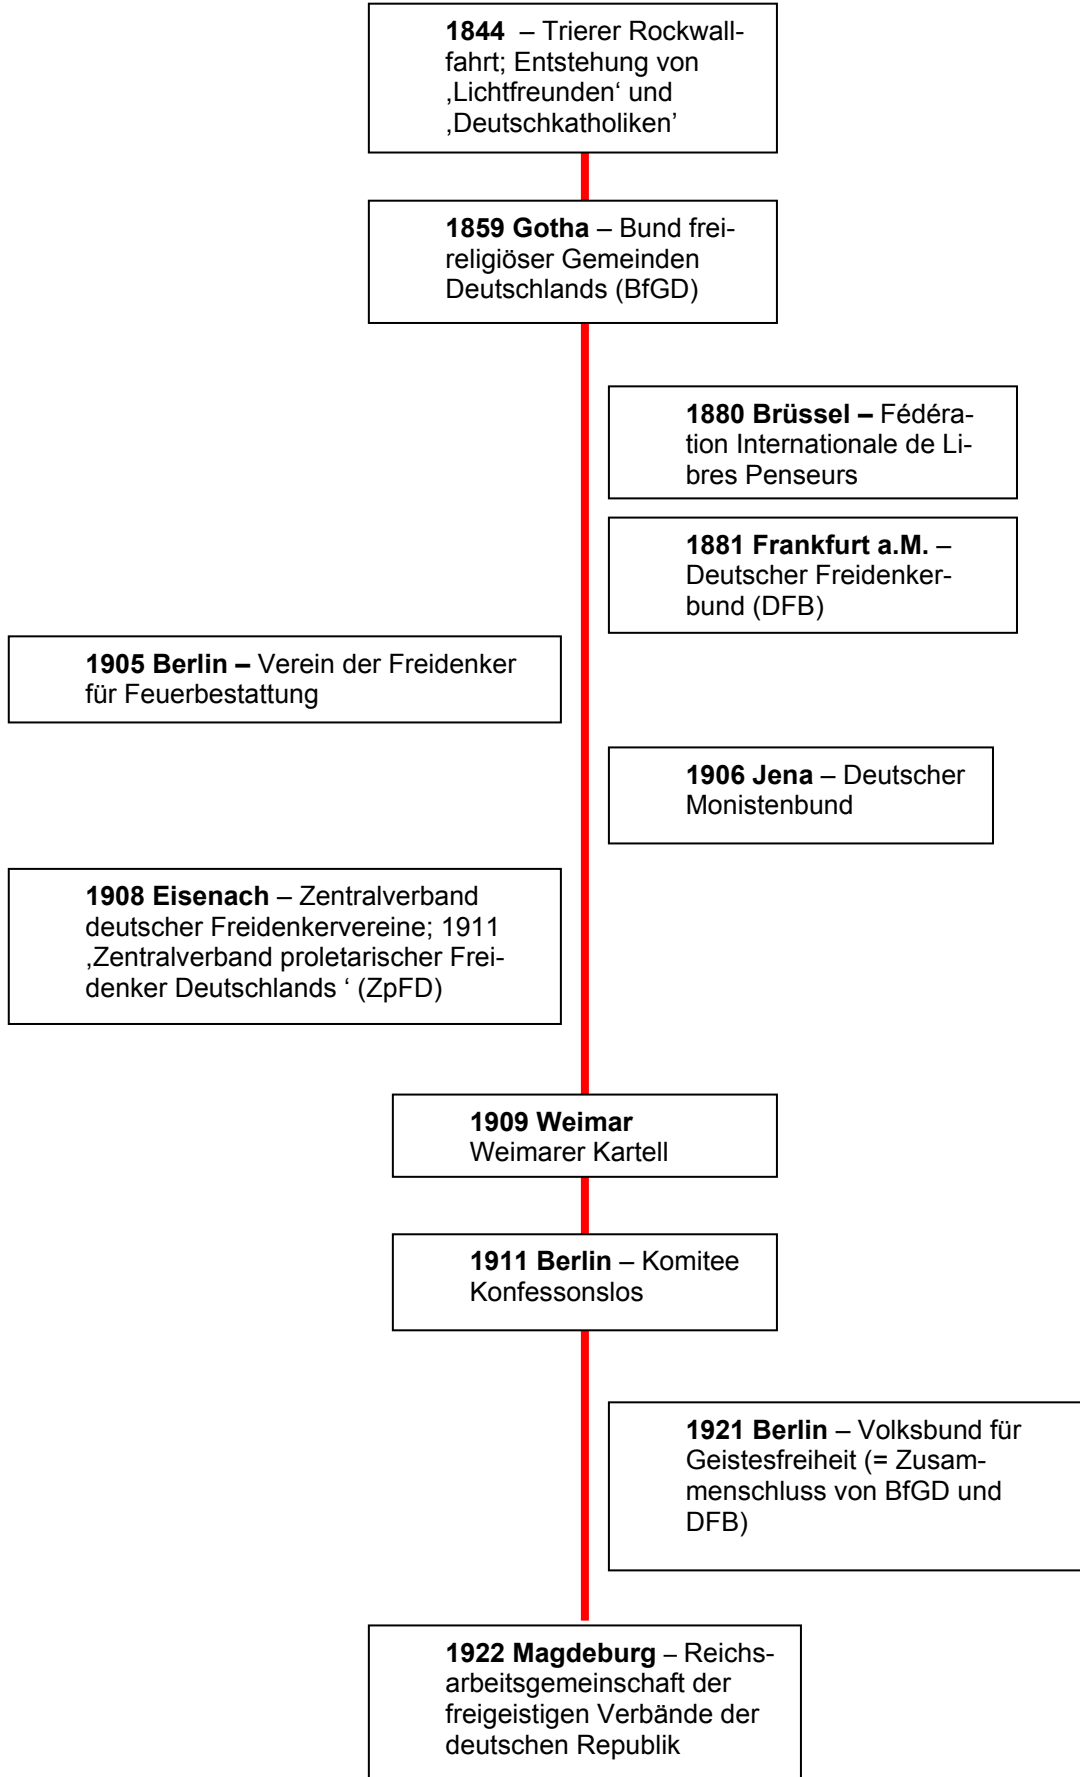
**1844** – Trierer Rockwallfahrt; Entstehung von ‚Lichtfreunden‘ und ‚Deutschkatholiken’

**1859 Gotha** – Bund freireligiöser Gemeinden Deutschlands (BfGD)

**1880 Brüssel –** Fédération Internationale de Libres Penseurs

**1881 Frankfurt a.M.** – Deutscher Freidenkerbund (DFB)

**1905 Berlin –** Verein der Freidenker für Feuerbestattung

**1906 Jena** – Deutscher Monistenbund

**1908 Eisenach** – Zentralverband deutscher Freidenkervereine; 1911 ‚Zentralverband proletarischer Freidenker Deutschlands ‘ (ZpFD)

**1909 Weimar**
Weimarer Kartell

**1911 Berlin** – Komitee Konfessonslos

**1921 Berlin** – Volksbund für Geistesfreiheit (= Zusammenschluss von BfGD und DFB)

**1922 Magdeburg** – Reichsarbeitsgemeinschaft der freigeistigen Verbände der deutschen Republik